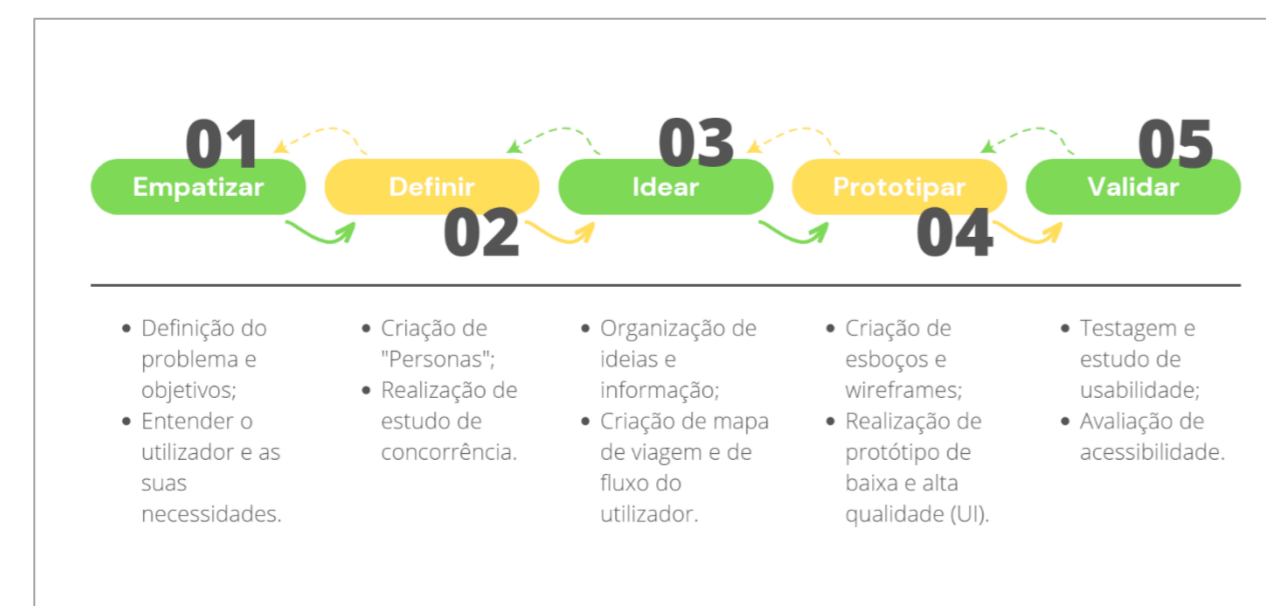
01
Empatizar

Definir
02

03
Idear

Prototipar
04

05
Validar

- Definição do problema e objetivos;
- Entender o utilizador e as suas necessidades.

- Criação de "Personas";
- Realização de estudo de concorrência.

- Organização de ideias e informação;
- Criação de mapa de viagem e de fluxo do utilizador.

- Criação de esboços e wireframes;
- Realização de protótipo de baixa e alta qualidade (UI).

- Testagem e estudo de usabilidade;
- Avaliação de acessibilidade.